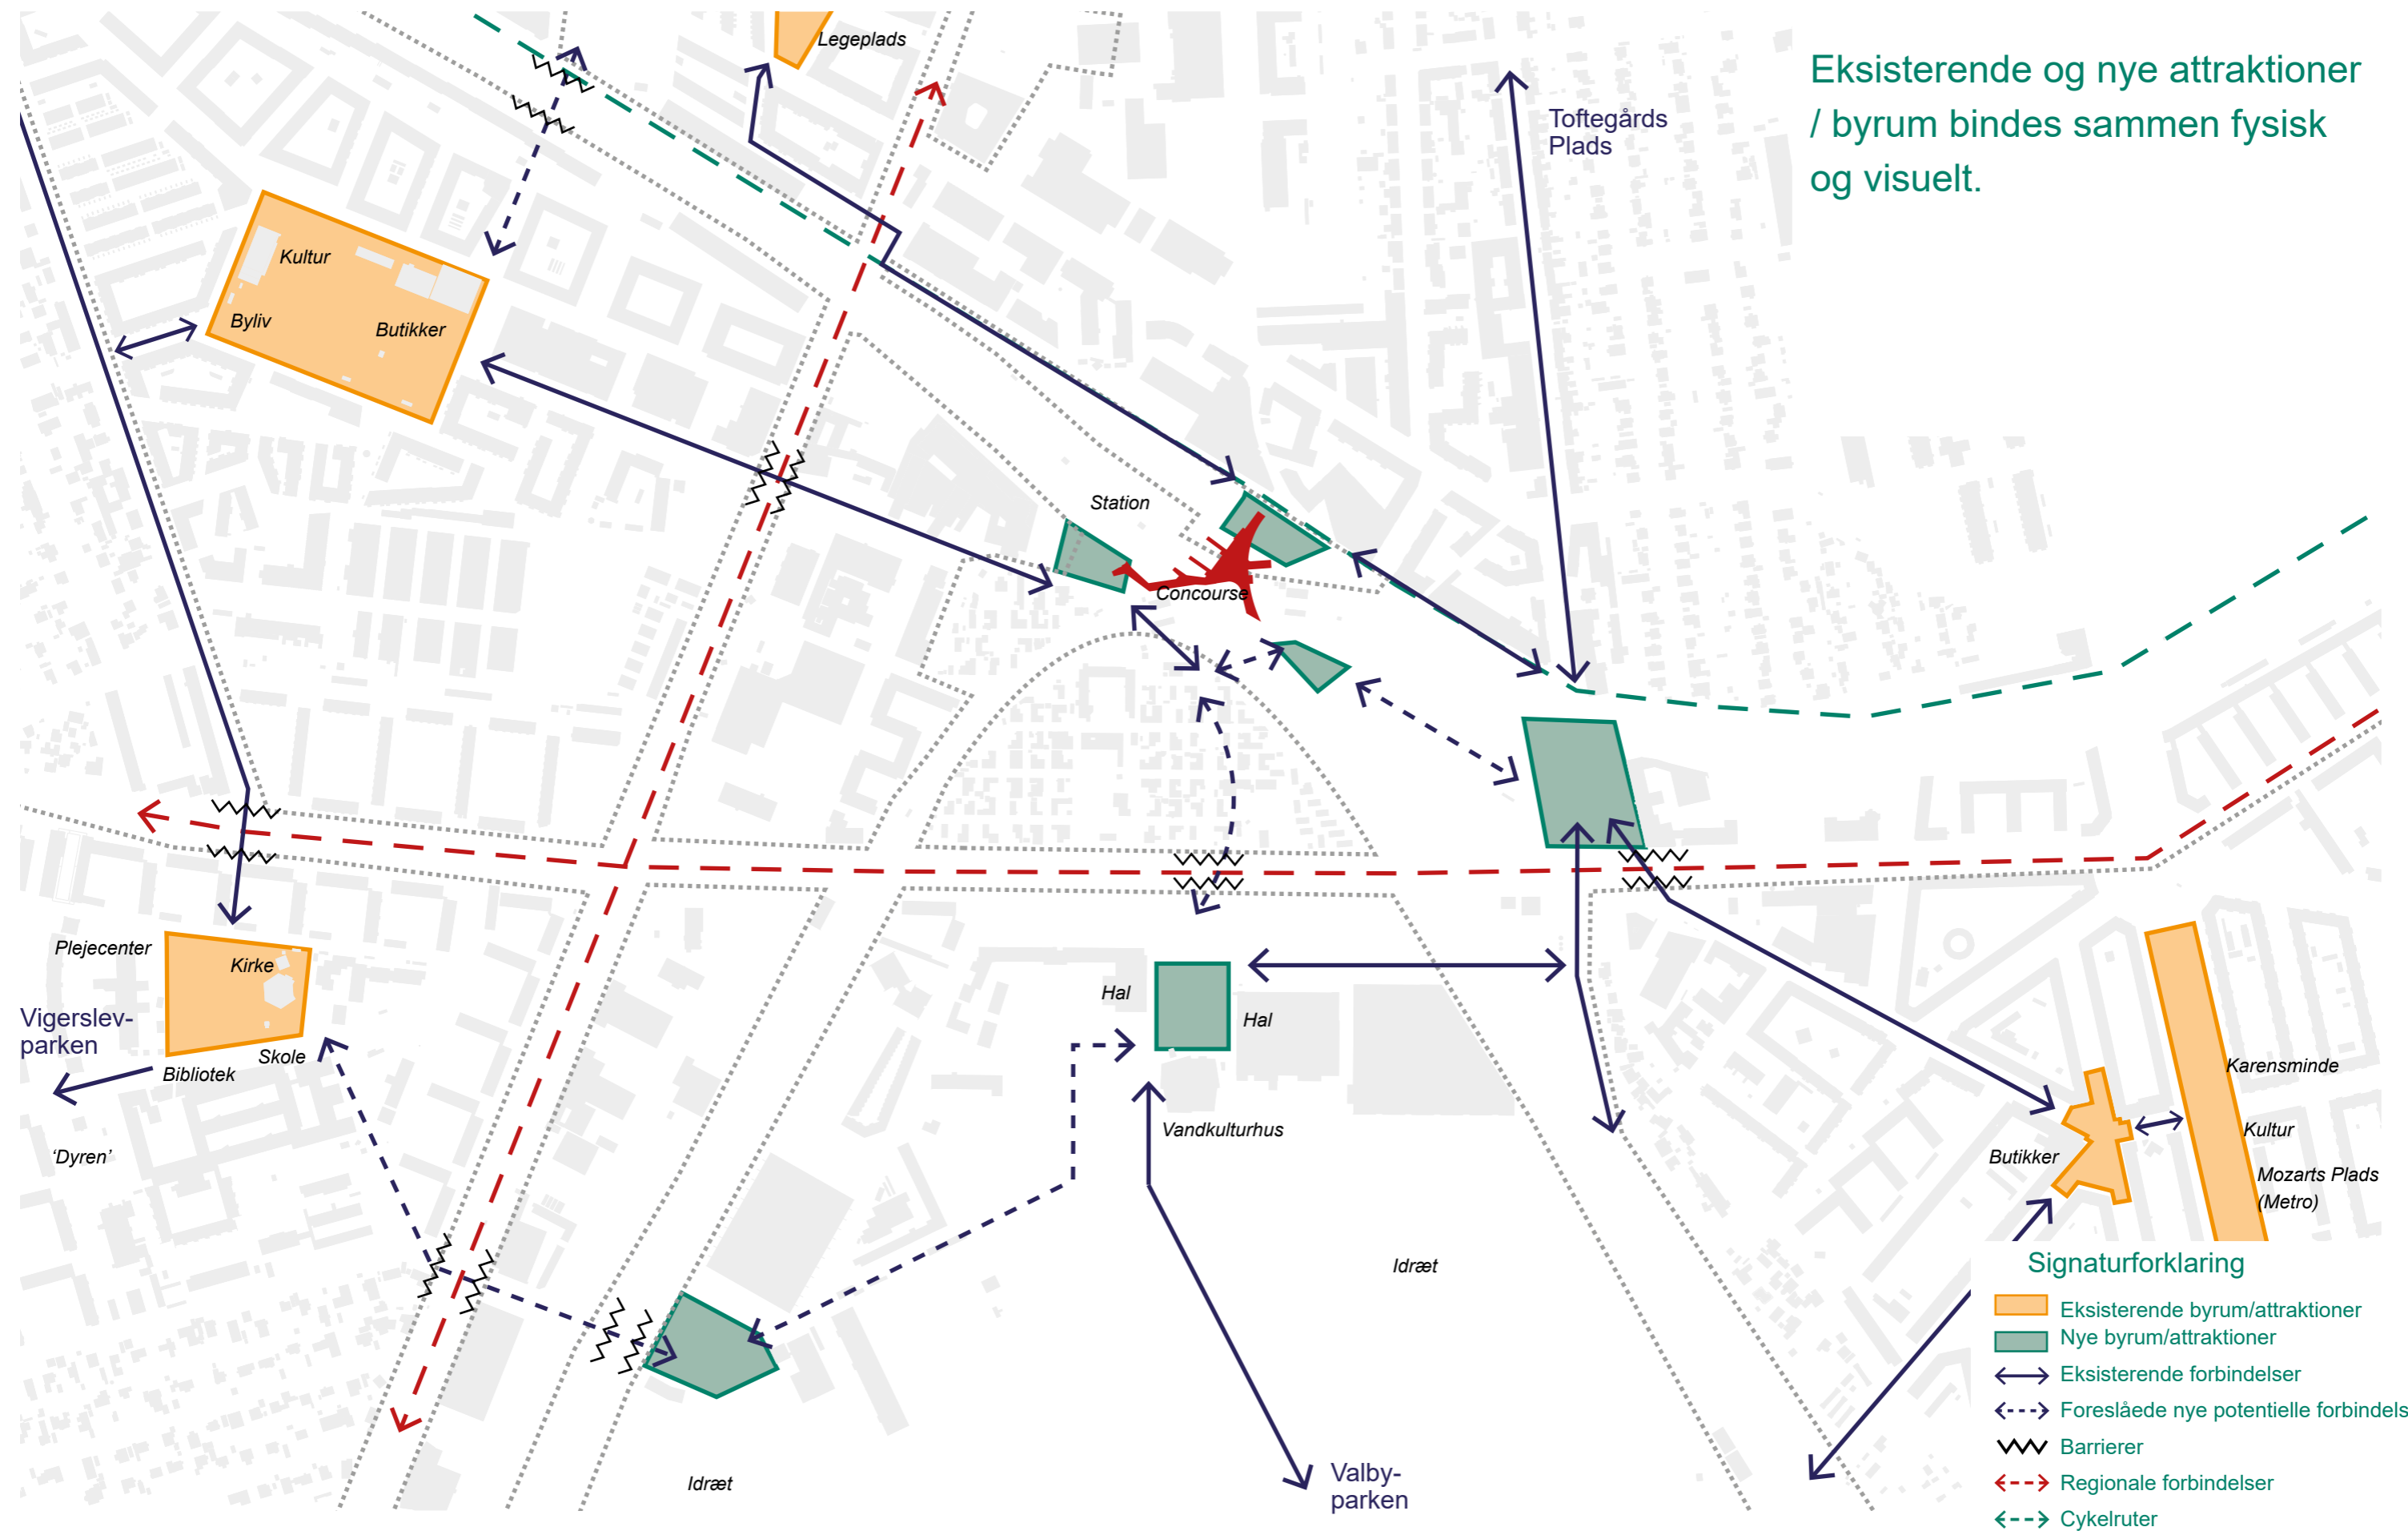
Eksisterende og nye attraktioner / byrum bindes sammen fysisk og visuelt.

Legeplads

Toftegårds Plads

Kultur

Byliv

Butikker

Station

Concourse

Plejecenter

Kirke

Vigerslev-parken

Skole

Bibliotek

'Dyren'

Hal

Hal

Vandkulturhus

Idræt

Idræt

Valby-parken

Karensminde

Kultur

Butikker

Mozarts Plads (Metro)

Signaturforklaring

Eksisterende byrum/attraktioner

Nye byrum/attraktioner

Eksisterende forbindelser

Foreslåede nye potentielle forbindels

Barrierer

Regionale forbindelser

Cykelruter